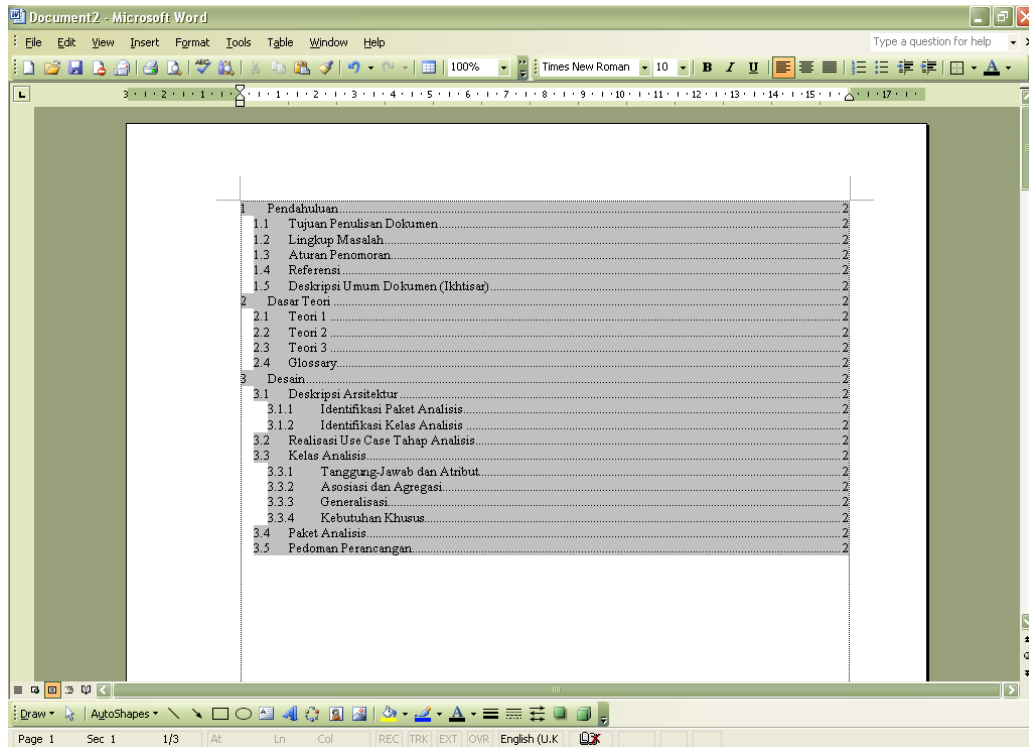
Document2 - Microsoft Word

File Edit View Insert Format Tools Table Window Help

Type a question for help

100% Times New Roman 10 B I U

1 Pendahuluan 2
1.1 Tujuan Penulisan Dokumen 2
1.2 Lingkup Masalah 2
1.3 Aturan Penomoran 2
1.4 Referensi 2
1.5 Deskripsi Umum Dokumen (Ikhtisar) 2
2 Dasar Teori 2
2.1 Teori 1 2
2.2 Teori 2 2
2.3 Teori 3 2
2.4 Glossary 2
3 Desain 2
3.1 Deskripsi Arsitektur 2
3.1.1 Identifikasi Paket Analisis 2
3.1.2 Identifikasi Kelas Analisis 2
3.2 Realisasi Use Case Tahap Analisis 2
3.3 Kelas Analisis 2
3.3.1 Tanggung-Jawab dan Atribut 2
3.3.2 Asosiasi dan Agregasi 2
3.3.3 Generalisasi 2
3.3.4 Kebutuhan Khusus 2
3.4 Paket Analisis 2
3.5 Pedoman Perancangan 2

Draw AutoShapes

Page 1 Sec 1 1/3 At Ln Col REC TRK EXT OVR English (U.K